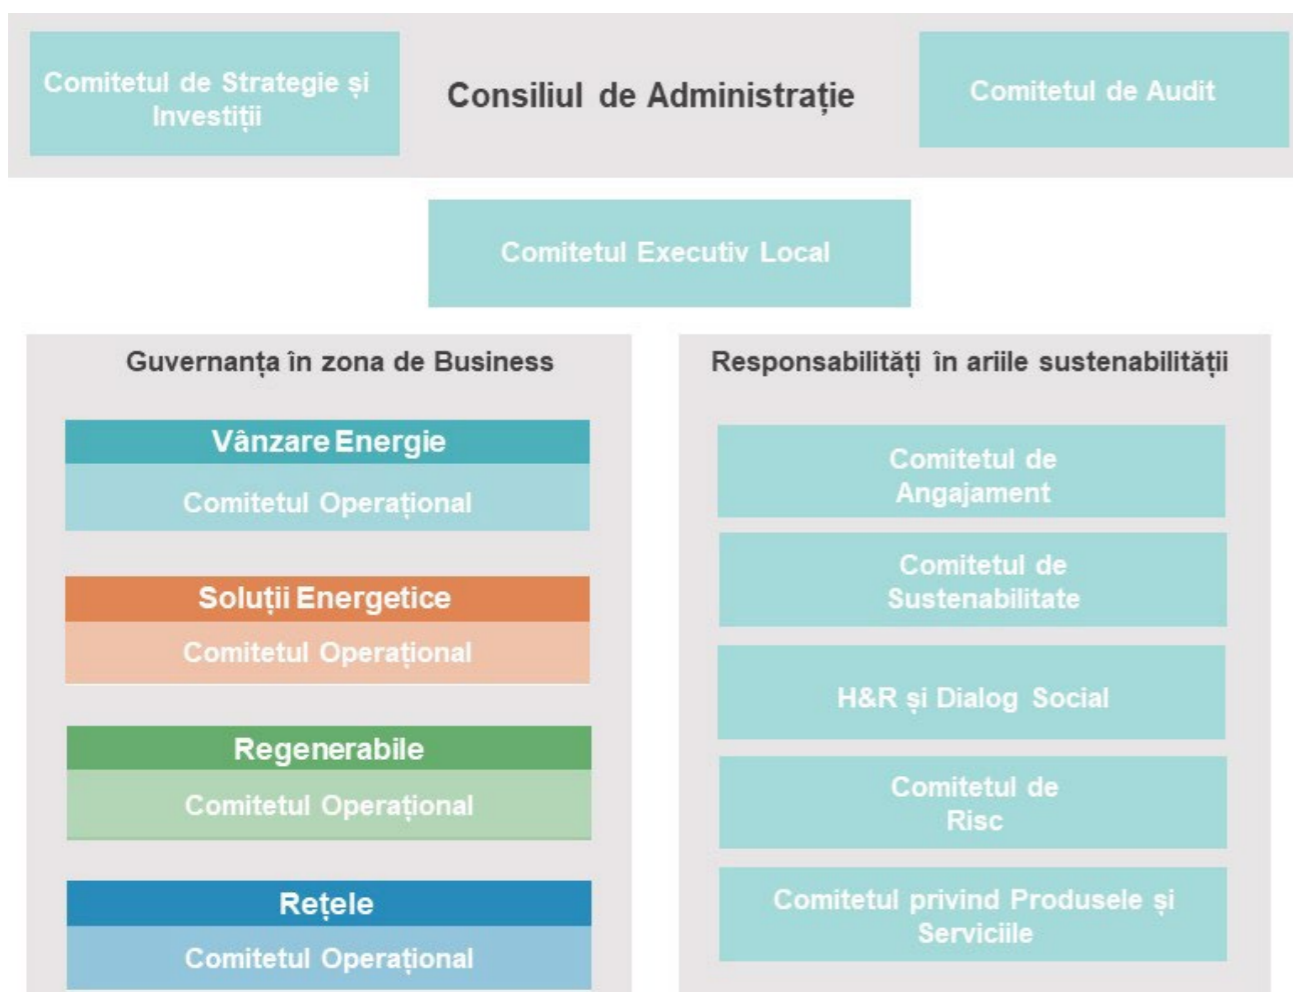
Comitetul de Strategie și Investiții

Consiliul de Administrație

Comitetul de Audit

Comitetul Executiv Local

Guvernanța în zona de Business

Vânzare Energie

Comitetul Operațional

Soluții Energetice

Comitetul Operațional

Regenerabile

Comitetul Operațional

Rețele

Comitetul Operațional

Responsabilități în ariile sustenabilității

Comitetul de Angajament

Comitetul de Sustenabilitate

H&R și Dialog Social

Comitetul de Risc

Comitetul privind Produsele și Serviciile